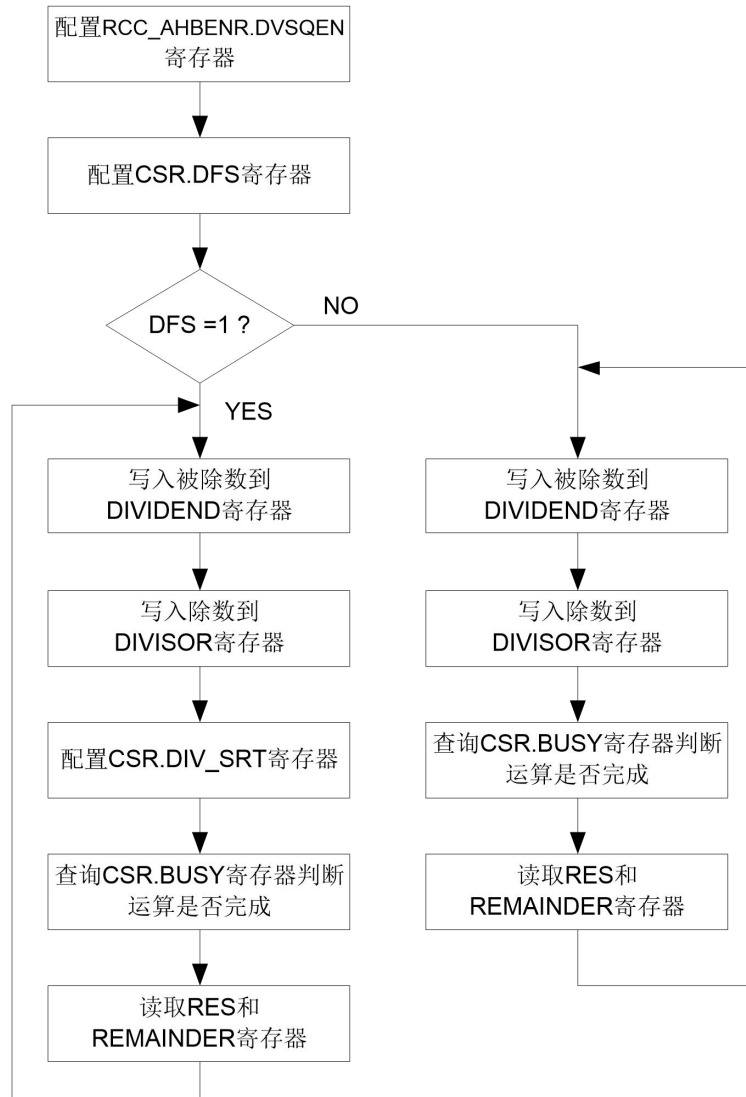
配置RCC_AHBENR.DVSQEN寄存器

配置CSR.DFS寄存器

DFS =1 ?

NO

YES

写入被除数到DIVIDEND寄存器

写入除数到DIVISOR寄存器

配置CSR.DIV_SRT寄存器

查询CSR.BUSY寄存器判断运算是否完成

读取RES和REMAINDER寄存器

写入被除数到DIVIDEND寄存器

写入除数到DIVISOR寄存器

查询CSR.BUSY寄存器判断运算是否完成

读取RES和REMAINDER寄存器